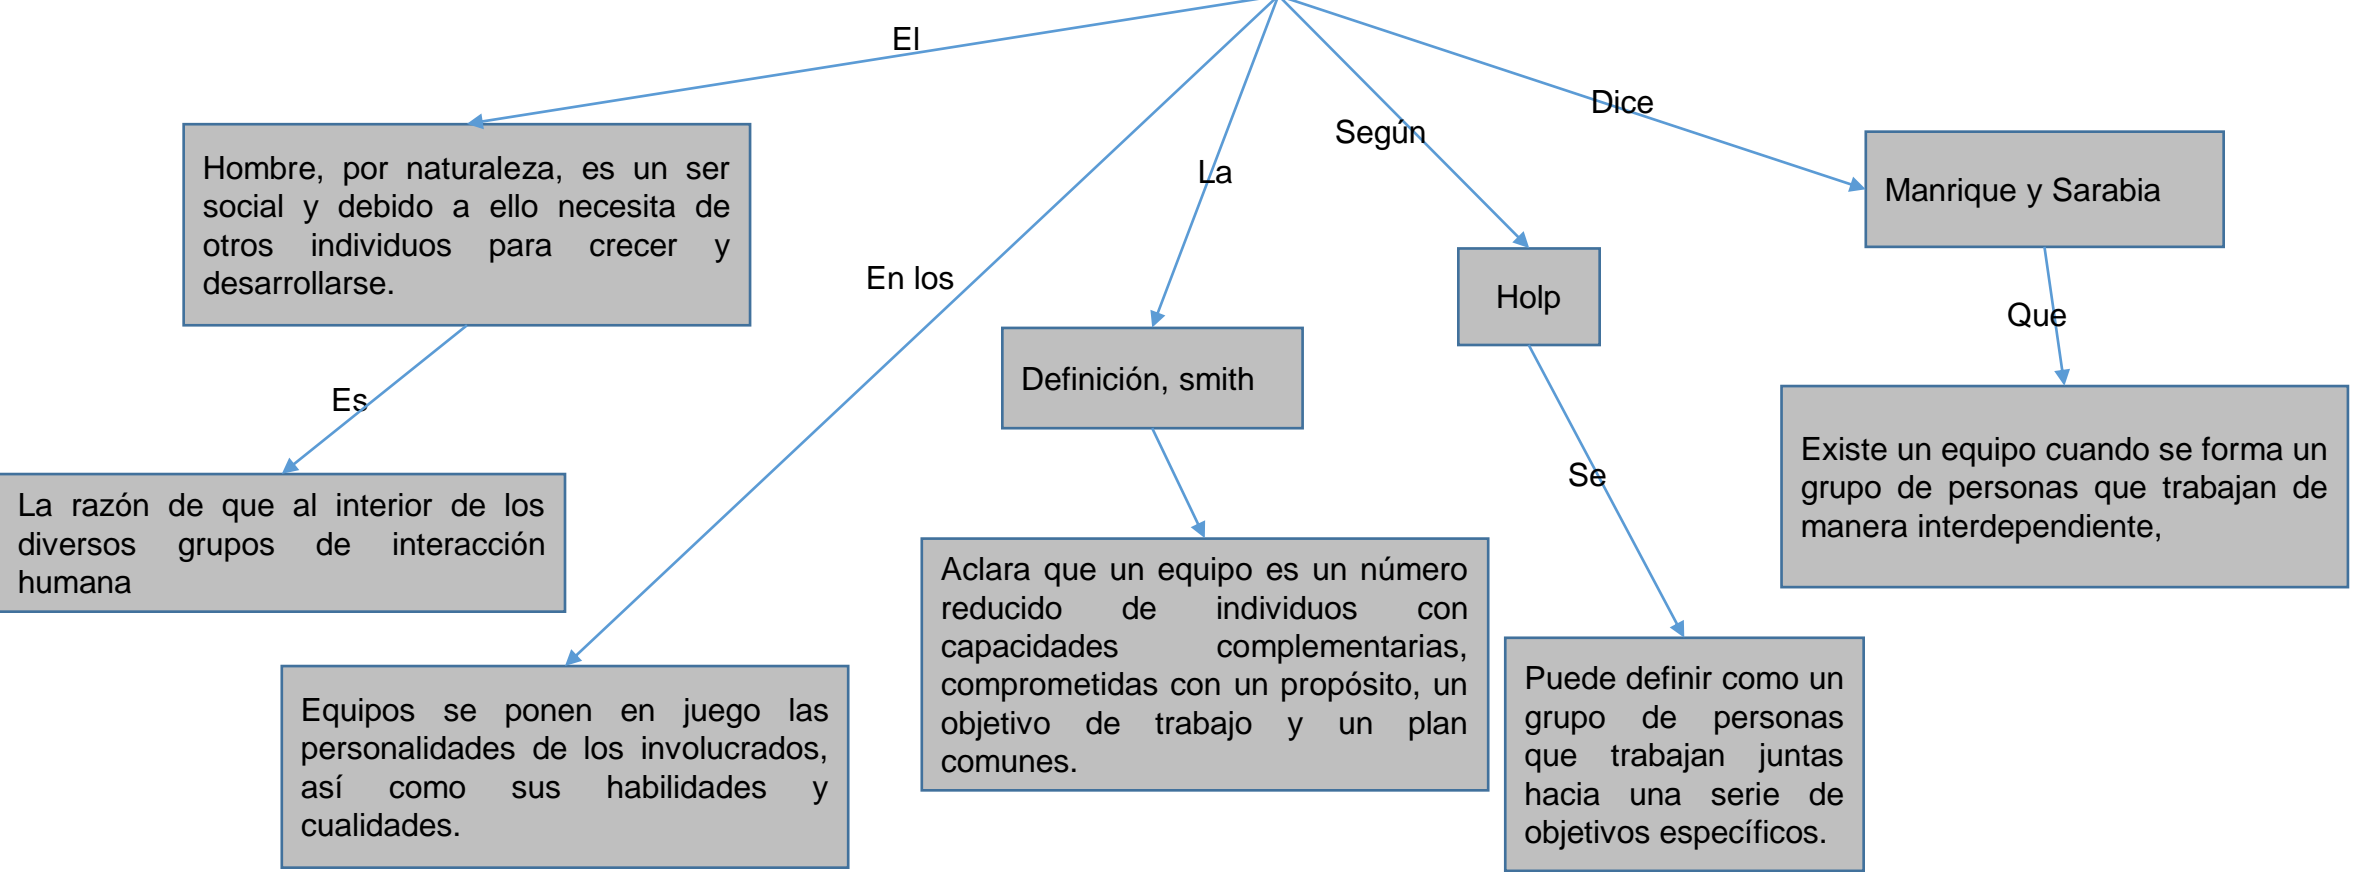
El

Hombre, por naturaleza, es un ser social y debido a ello necesita de otros individuos para crecer y desarrollarse.

Es

La razón de que al interior de los diversos grupos de interacción humana

En los

Equipos se ponen en juego las personalidades de los involucrados, así como sus habilidades y cualidades.

La

Definición, smith

Aclara que un equipo es un número reducido de individuos con capacidades complementarias, comprometidas con un propósito, un objetivo de trabajo y un plan comunes.

Según

Holp

Se

Puede definir como un grupo de personas que trabajan juntas hacia una serie de objetivos específicos.

Dice

Manrique y Sarabia

Que

Existe un equipo cuando se forma un grupo de personas que trabajan de manera interdependiente,